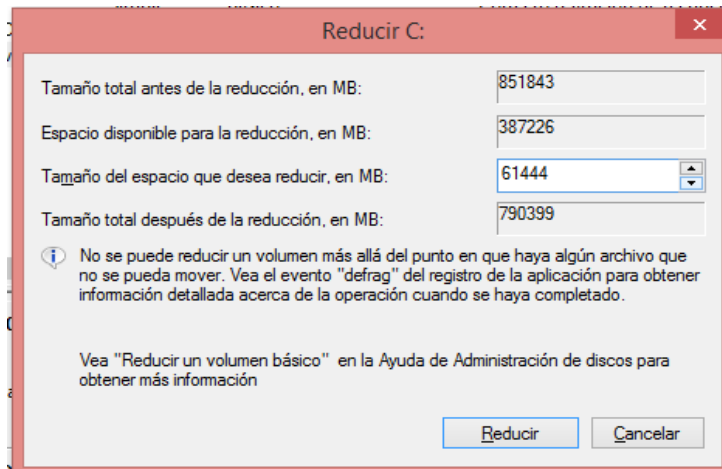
Reducir C:

Tamaño total antes de la reducción, en MB: 851843

Espacio disponible para la reducción, en MB: 387226

Tamaño del espacio que desea reducir, en MB: 61444

Tamaño total después de la reducción, en MB: 790399

No se puede reducir un volumen más allá del punto en que haya algún archivo que no se pueda mover. Vea el evento "defrag" del registro de la aplicación para obtener información detallada acerca de la operación cuando se haya completado.

Vea "Reducir un volumen básico" en la Ayuda de Administración de discos para obtener más información

Reducir Cancelar